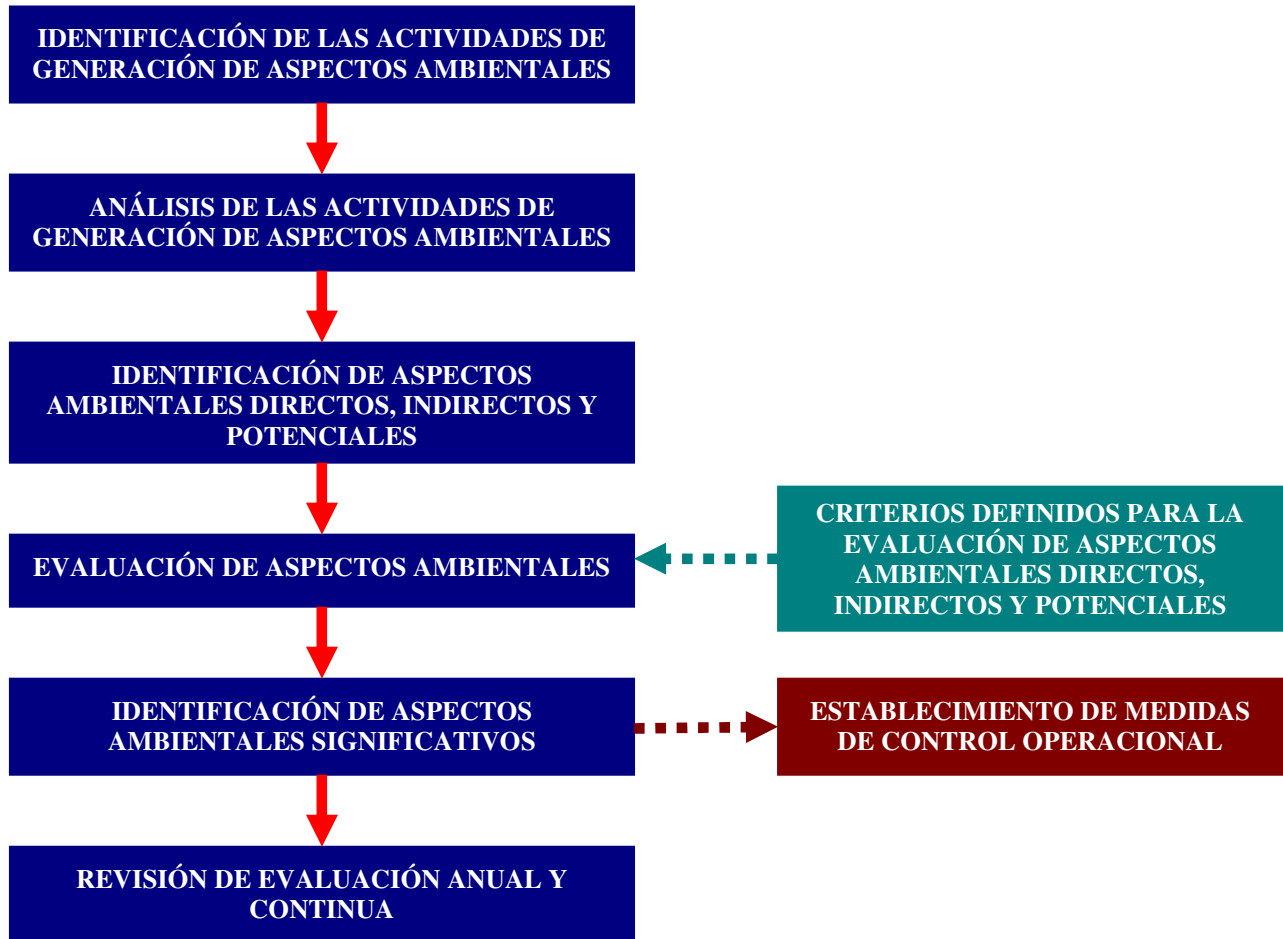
IDENTIFICACIÓN DE LAS ACTIVIDADES DE GENERACIÓN DE ASPECTOS AMBIENTALES

ANÁLISIS DE LAS ACTIVIDADES DE GENERACIÓN DE ASPECTOS AMBIENTALES

IDENTIFICACIÓN DE ASPECTOS AMBIENTALES DIRECTOS, INDIRECTOS Y POTENCIALES

EVALUACIÓN DE ASPECTOS AMBIENTALES

CRITERIOS DEFINIDOS PARA LA EVALUACIÓN DE ASPECTOS AMBIENTALES DIRECTOS, INDIRECTOS Y POTENCIALES

IDENTIFICACIÓN DE ASPECTOS AMBIENTALES SIGNIFICATIVOS

ESTABLECIMIENTO DE MEDIDAS DE CONTROL OPERACIONAL

REVISIÓN DE EVALUACIÓN ANUAL Y CONTINUA